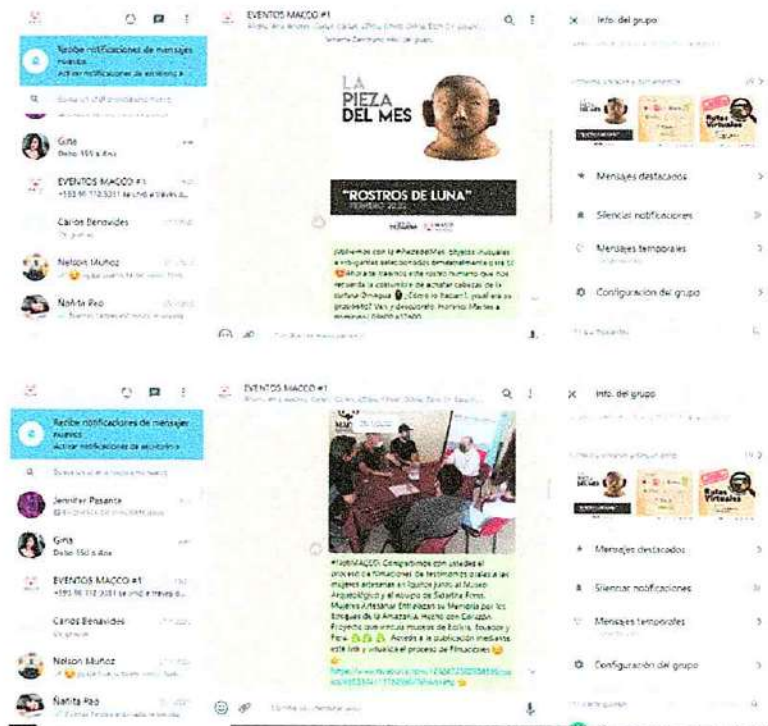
Recibe notificaciones de mensajes nuevos
Activar notificaciones de escritorio >

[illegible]

Gina
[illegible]

EVENTOS MACCO #1
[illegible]

Carlos Benavides
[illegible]

Nelson Muñoz
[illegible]

Nañita Rao
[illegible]

EVENTOS MACCO #1
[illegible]

LA PIEZA DEL MES

"ROSTROS DE LUNA"
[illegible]

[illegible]

Info. del grupo

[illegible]

Mensajes destacados

Silenciar notificaciones

Mensajes temporales

Configuración del grupo

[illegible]

Recibe notificaciones de mensajes nuevos
Activar notificaciones de escritorio >

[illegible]

Jennifer Pasante
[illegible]

Gina
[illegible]

EVENTOS MACCO #1
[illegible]

Carlos Benavides
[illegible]

Nelson Muñoz
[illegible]

Nañita Rao
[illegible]

EVENTOS MACCO #1
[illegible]

#NotiMACCO: Compartimos con ustedes el proceso de filmaciones de testimonios orales a las mujeres artesanas en Iquitos junto al Museo Arqueológico y el equipo de Sabatina Films. Mujeres Artesanas Entrelazan su Memoria por los Bosques de la Amazonía, mucho con Corazón. Proyecto que vincula museos de Bolivia, Ecuador y Perú. Acceda a la publicación mediante este link y visualice el proceso de Filmaciones
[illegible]

Info. del grupo

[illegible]

Rutas Virtuales

Mensajes destacados

Silenciar notificaciones

Mensajes temporales

Configuración del grupo

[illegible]